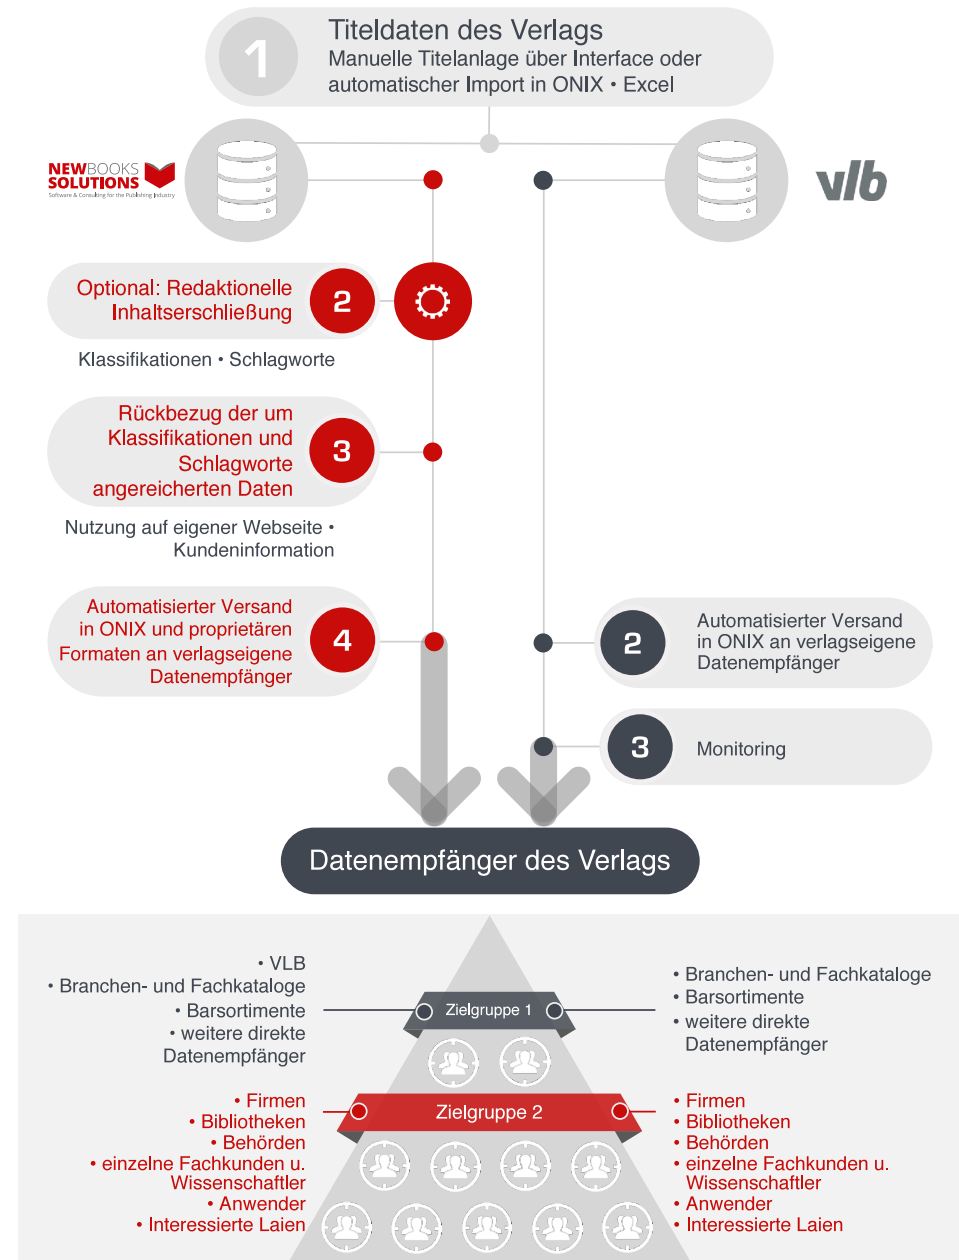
1

Titeldaten des Verlags
Manuelle Titelanlage über Interface oder automatischer Import in ONIX • Excel

NEWBOOKS SOLUTIONS
Software & Consulting for the Publishing Industry

vlb

Optional: Redaktionelle Inhaltserschließung

2

Klassifikationen • Schlagworte

Rückbezug der um Klassifikationen und Schlagworte angereicherten Daten

3

Nutzung auf eigener Webseite • Kundeninformation

Automatisierter Versand in ONIX und proprietären Formaten an verlagseigene Datenempfänger

4

2

Automatisierter Versand in ONIX an verlagseigene Datenempfänger

3

Monitoring

Datenempfänger des Verlags

• VLB
• Branchen- und Fachkataloge
• Barsortimente
• weitere direkte Datenempfänger

Zielgruppe 1

• Branchen- und Fachkataloge
• Barsortimente
• weitere direkte Datenempfänger

• Firmen
• Bibliotheken
• Behörden
• einzelne Fachkunden u. Wissenschaftler
• Anwender
• Interessierte Laien

Zielgruppe 2

• Firmen
• Bibliotheken
• Behörden
• einzelne Fachkunden u. Wissenschaftler
• Anwender
• Interessierte Laien